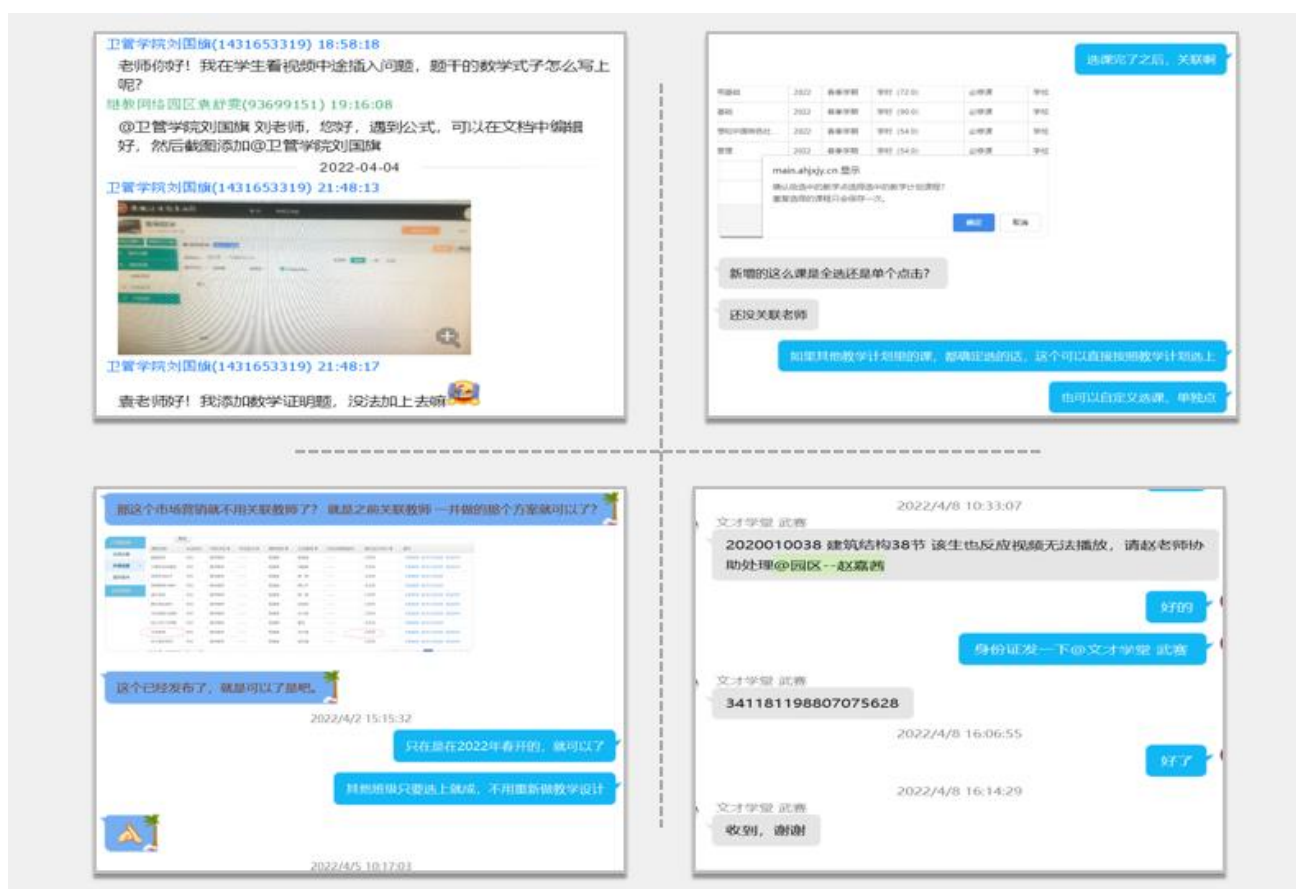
卫管学院刘国旗(1431653319) 18:58:18
老师你好！我在学生看视频中途插入问题，题干的数学式子怎么写上呢？
继教网络园区袁舒雯(93699151) 19:16:08
@卫管学院刘国旗 刘老师，您好，遇到公式，可以在文档中编辑好，然后截图添加@卫管学院刘国旗
2022-04-04
卫管学院刘国旗(1431653319) 21:48:13
卫管学院刘国旗(1431653319) 21:48:17
袁老师好！我添加数学证明题，没法加上去嘛

选课完了之后，关联啊
main.ahjxjy.cn 显示
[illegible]
确定 取消
新增的这么课是全选还是单个点击?
还没关联老师
如果其他教学计划里的课，都确定选的话，这个可以直接按照教学计划选上
也可以自定义选课，单独点

那这个市场营销就不用关联教师了？就是之前关联教师一并做的那个方案就可以了？
这个已经发布了，就是可以了是吧。
2022/4/2 15:15:32
只在是在2022年春开的，就可以了
其他班级只要选上就成，不用重新做教学设计
2022/4/5 10:17:03

2022/4/8 10:33:07
文才学堂 武赛
2020010038 建筑结构38节 该生也反应视频无法播放，请赵老师协助处理@园区--赵嘉茜
好的
身份证发一下@文才学堂 武赛
文才学堂 武赛
341181198807075628
2022/4/8 16:06:55
好了
2022/4/8 16:14:29
文才学堂 武赛
收到，谢谢